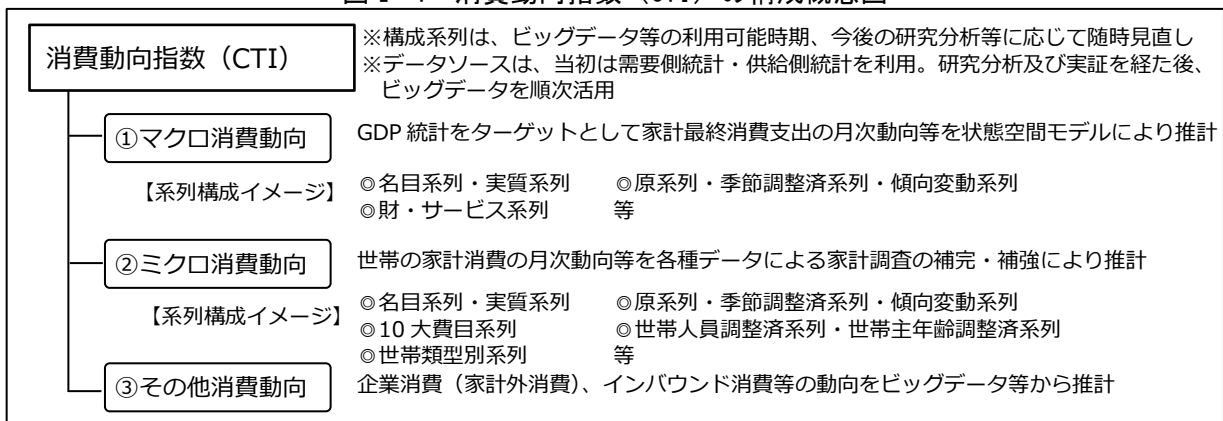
図 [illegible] 消費動向指数（CTI）の構成概念図

消費動向指数（CTI）

※構成系列は、ビッグデータ等の利用可能時期、今後の研究分析等に応じて随時見直し
※データソースは、当初は需要側統計・供給側統計を利用。研究分析及び実証を経た後、ビッグデータを順次活用

①マクロ消費動向

GDP 統計をターゲットとして家計最終消費支出の月次動向等を状態空間モデルにより推計

【系列構成イメージ】 ◎名目系列・実質系列 ◎原系列・季節調整済系列・傾向変動系列
◎財・サービス系列 等

②ミクロ消費動向

世帯の家計消費の月次動向等を各種データによる家計調査の補完・補強により推計

【系列構成イメージ】 ◎名目系列・実質系列 ◎原系列・季節調整済系列・傾向変動系列
◎10 大費目系列 ◎世帯人員調整済系列・世帯主年齢調整済系列
◎世帯類型別系列 等

③その他消費動向

企業消費（家計外消費）、インバウンド消費等の動向をビッグデータ等から推計